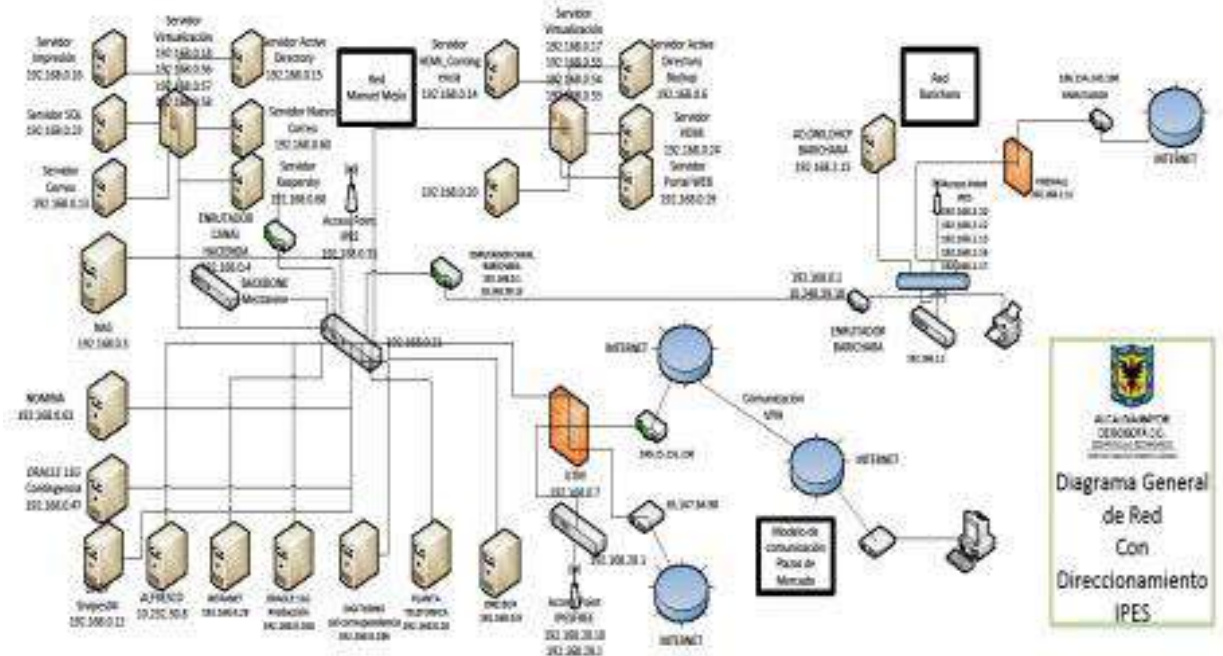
Servidor Impresión 192.168.0.16

Servidor SQL 192.168.0.23

Servidor Correo 192.168.0.13

Servidor Virtualización 192.168.0.18 192.168.0.56 192.168.0.57 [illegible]

Servidor Active Directory 192.168.0.15

Servidor Nuevo Correo 192.168.0.60

Servidor Kaspersky 192.168.0.68

Red Manuel Mejía

Servidor HDML Contingencia 192.168.0.14

Servidor Virtualización 192.168.0.17 192.168.0.55 192.168.0.54 192.168.0.53

Servidor Active Directory Backup 192.168.0.6

Servidor HDML 192.168.0.24

Servidor Portal WEB 192.168.0.29

192.168.0.20

Access Point IPES 192.168.0.33

EMULTADOR CANAL HACIENDA 192.168.0.4

BACKBONE Mezzanine

EMULTADOR CANAL BARICHARA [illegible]

NAS 192.168.0.5

192.168.0.25

Red Barichara

AD DNS DHCP BARICHARA 192.168.1.15

192.168.1.1 10.248.39.18

EMULTADOR BARICHARA

Firewall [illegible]

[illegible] Emulador

INTERNET

INTERNET

Comunicación VPN

INTERNET

NOMINA 192.168.0.63

ORACLE 10G Contingencia 192.168.0.47

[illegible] Inspección 192.168.0.22

ALFRESCO 10.232.50.8

INTRANET 192.168.0.28

ORACLE 10G Producción 192.168.0.200

DAS Tolima Correspondencia 192.168.0.186

PLANTA TELEFONICA 192.168.0.30

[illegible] 192.168.0.9

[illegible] 192.168.0.7

192.168.20.1

Access Point IPESFREE 192.168.20.10 192.168.20.1

INTERNET

Modelo de comunicación Plazas de Mercado

ALCALDÍA MAYOR DE BOGOTÁ D.C.

Diagrama General de Red Con Direccionamiento IPES